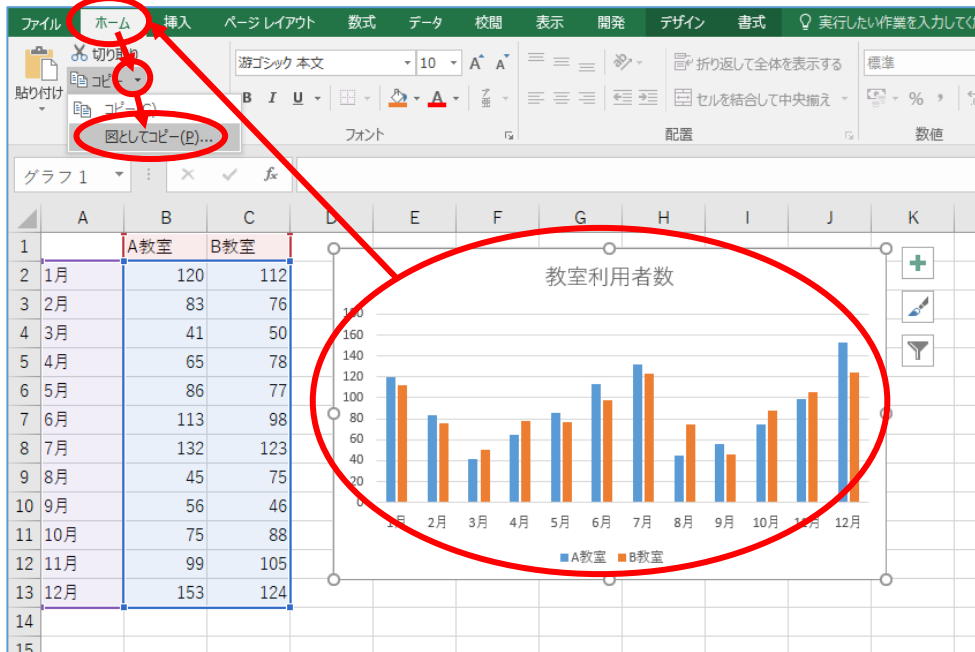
ファイル ホーム 挿入 ページ レイアウト 数式 データ 校閲 表示 開発 デザイン 書式 実行したい作業を入力して

貼り付け 切り取り コピー コピー(C) 図としてコピー(P)...

游ゴシック 本文 10 A A B I U フォント

折り返して全体を表示する セルを結合して中央揃え 配置

標準 % 数値

グラフ 1 fx

| | A | B | C |
|---|---|---|---|
| 1 | | A教室 | B教室 |
| 2 | 1月 | 120 | 112 |
| 3 | 2月 | 83 | 76 |
| 4 | 3月 | 41 | 50 |
| 5 | 4月 | 65 | 78 |
| 6 | 5月 | 86 | 77 |
| 7 | 6月 | 113 | 98 |
| 8 | 7月 | 132 | 123 |
| 9 | 8月 | 45 | 75 |
| 10 | 9月 | 56 | 46 |
| 11 | 10月 | 75 | 88 |
| 12 | 11月 | 99 | 105 |
| 13 | 12月 | 153 | 124 |
| 14 | | | |
| 15 | | | |

D E F G H I J K

教室利用者数

180 160 140 120 100 80 60 40 20 0

1月 2月 3月 4月 5月 6月 7月 8月 9月 10月 11月 12月

A教室 B教室